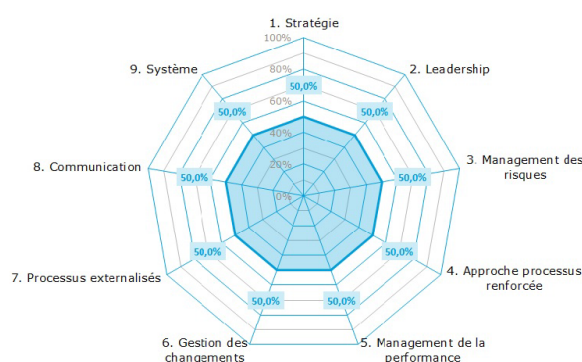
1. Stratégie
100%
80%
60%
40%
20%
0%
2. Leadership
3. Management des risques
4. Approche processus renforcée
5. Management de la performance
6. Gestion des changements
7. Processus externalisés
8. Communication
9. Système
50,0%
50,0%
50,0%
50,0%
50,0%
50,0%
50,0%
50,0%
50,0%